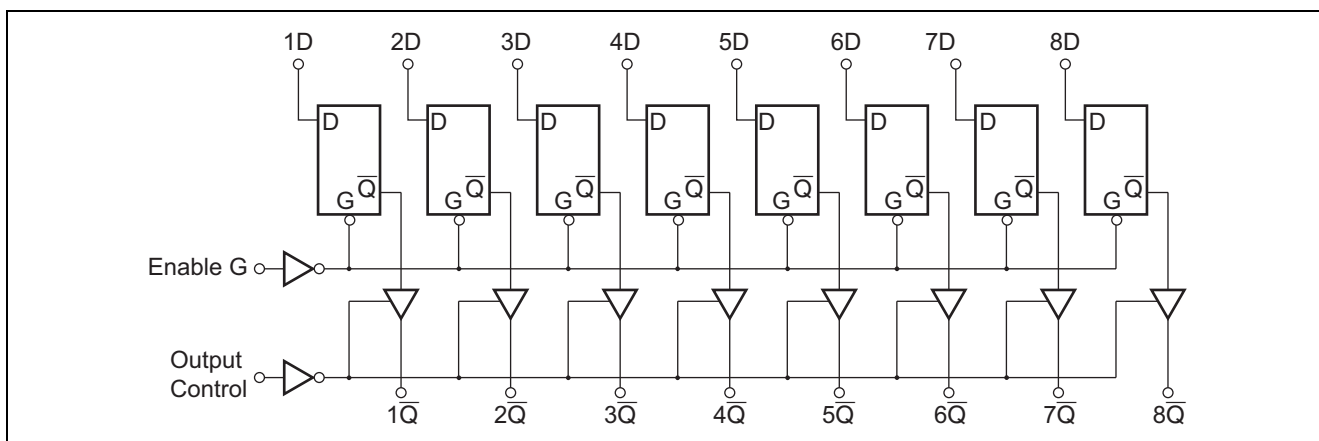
1D 2D 3D 4D 5D 6D 7D 8D

D G $\overline{Q}$
D G $\overline{Q}$
D G $\overline{Q}$
D G $\overline{Q}$
D G $\overline{Q}$
D G $\overline{Q}$
D G $\overline{Q}$
D G $\overline{Q}$

Enable G

Output Control

$1\overline{Q}$ $2\overline{Q}$ $3\overline{Q}$ $4\overline{Q}$ $5\overline{Q}$ $6\overline{Q}$ $7\overline{Q}$ $8\overline{Q}$